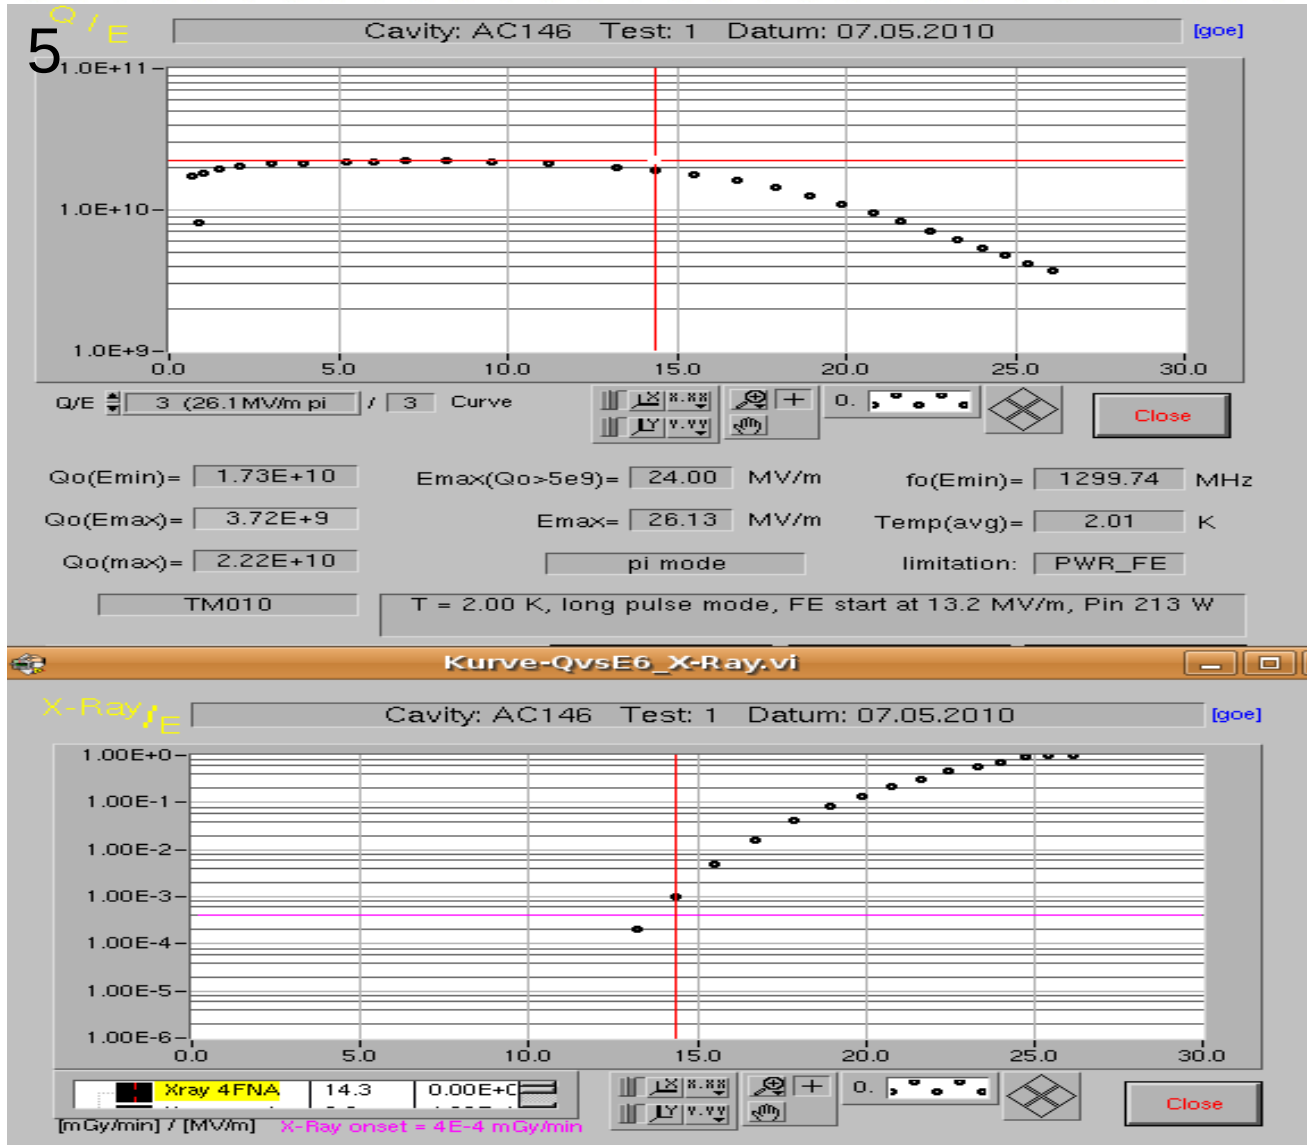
5

Q / E

Cavity: AC146 Test: 1 Datum: 07.05.2010

[goe]

1.0E+11

1.0E+10

1.0E+9

0.0 5.0 10.0 15.0 20.0 25.0 30.0

Q/E 3 (26.1MV/m pi / 3 Curve

x.xx

y.yy

0.

Close

Qo(Emin)= 1.73E+10

Qo(Emax)= 3.72E+9

Qo(max)= 2.22E+10

Emax(Qo>5e9)= 24.00 MV/m

Emax= 26.13 MV/m

pi mode

fo(Emin)= 1299.74 MHz

Temp(avg)= 2.01 K

limitation: PWR_FE

TM010

T = 2.00 K, long pulse mode, FE start at 13.2 MV/m, Pin 213 W

Kurve-QvsE6_X-Ray.vi

X-Ray / E

Cavity: AC146 Test: 1 Datum: 07.05.2010

[goe]

1.00E+0

1.00E-1

1.00E-2

1.00E-3

1.00E-4

1.00E-5

1.00E-6

0.0 5.0 10.0 15.0 20.0 25.0 30.0

Xray 4FNA 14.3 0.00E+0

x.xx

y.yy

0.

Close

[mGy/min] / [MV/m]

X-Ray onset = 4E-4 mGy/min